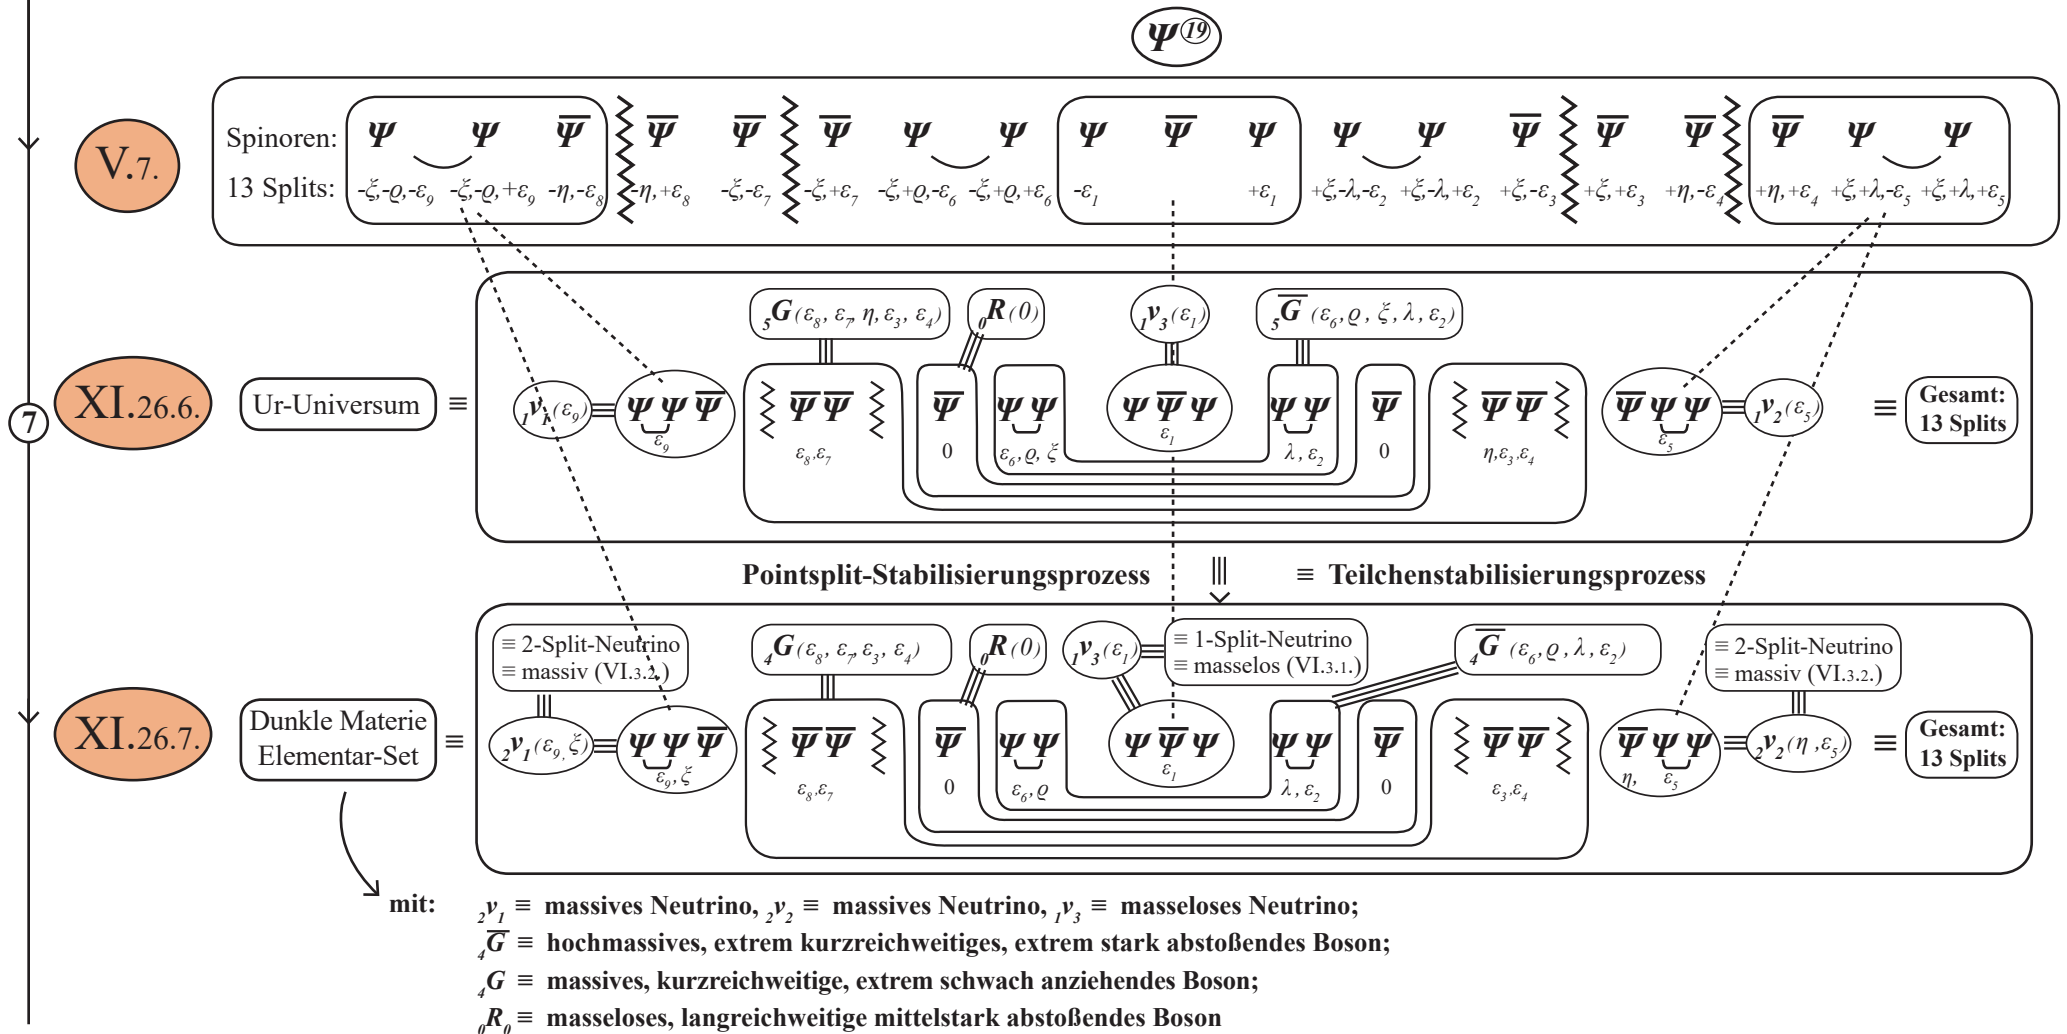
$\Psi^{19}$

V.7.

Spinoren: $\Psi$ $\Psi$ $\overline{\Psi}$ $\overline{\Psi}$ $\overline{\Psi}$ $\overline{\Psi}$ $\Psi$ $\Psi$ $\Psi$ $\overline{\Psi}$ $\Psi$ $\Psi$ $\Psi$ $\overline{\Psi}$ $\overline{\Psi}$ $\overline{\Psi}$ $\overline{\Psi}$ $\Psi$ $\Psi$

13 Splits: $-\xi,-\varrho,-\varepsilon_9$ $-\xi,-\varrho,+\varepsilon_9$ $-\eta,-\varepsilon_8$ $-\eta,+\varepsilon_8$ $-\xi,-\varepsilon_7$ $-\xi,+\varepsilon_7$ $-\xi,+\varrho,-\varepsilon_6$ $-\xi,+\varrho,+\varepsilon_6$ $-\varepsilon_1$ $+\varepsilon_1$ $+\xi,-\lambda,-\varepsilon_2$ $+\xi,-\lambda,+\varepsilon_2$ $+\xi,-\varepsilon_3$ $+\xi,+\varepsilon_3$ $+\eta,-\varepsilon_4$ $+\eta,+\varepsilon_4$ $+\xi,+\lambda,-\varepsilon_5$ $+\xi,+\lambda,+\varepsilon_5$

7

XI.26.6.

Ur-Universum ≡ $_1\nu_1(\varepsilon_9)$ $\Psi\Psi\overline{\Psi}$ $\varepsilon_9$ $_5G(\varepsilon_8, \varepsilon_7, \eta, \varepsilon_3, \varepsilon_4)$ $\overline{\Psi}\,\overline{\Psi}$ $\varepsilon_8,\varepsilon_7$ $_0R(0)$ $\overline{\Psi}$ 0 $\Psi\Psi$ $\varepsilon_6,\varrho,\xi$ $_1\nu_3(\varepsilon_1)$ $\Psi\overline{\Psi}\Psi$ $\varepsilon_1$ $_5\overline{G}(\varepsilon_6,\varrho,\xi,\lambda,\varepsilon_2)$ $\Psi\Psi$ $\lambda,\varepsilon_2$ $\overline{\Psi}$ 0 $\overline{\Psi}\,\overline{\Psi}$ $\eta,\varepsilon_3,\varepsilon_4$ $\overline{\Psi}\Psi\Psi$ $\varepsilon_5$ $_1\nu_2(\varepsilon_5)$ ≡ Gesamt: 13 Splits

Pointsplit-Stabilisierungsprozess ≡ Teilchenstabilisierungsprozess

XI.26.7.

Dunkle Materie Elementar-Set ≡ ≡ 2-Split-Neutrino ≡ massiv (VI.3.2.) $_2\nu_1(\varepsilon_9,\xi)$ $\Psi\Psi\overline{\Psi}$ $\varepsilon_9,\xi$ $_4G(\varepsilon_8, \varepsilon_7\,\varepsilon_3, \varepsilon_4)$ $\overline{\Psi}\,\overline{\Psi}$ $\varepsilon_8,\varepsilon_7$ $_0R(0)$ $\overline{\Psi}$ 0 $\Psi\Psi$ $\varepsilon_6,\varrho$ $_1\nu_3(\varepsilon_1)$ ≡ 1-Split-Neutrino ≡ masselos (VI.3.1.) $\Psi\overline{\Psi}\Psi$ $\varepsilon_1$ $_4\overline{G}(\varepsilon_6,\varrho,\lambda,\varepsilon_2)$ $\Psi\Psi$ $\lambda,\varepsilon_2$ $\overline{\Psi}$ 0 $\overline{\Psi}\,\overline{\Psi}$ $\varepsilon_3,\varepsilon_4$ ≡ 2-Split-Neutrino ≡ massiv (VI.3.2.) $\overline{\Psi}\Psi\Psi$ $\eta,$ $\varepsilon_5$ $_2\nu_2(\eta,\varepsilon_5)$ ≡ Gesamt: 13 Splits

mit: $_2\nu_1$ ≡ massives Neutrino, $_2\nu_2$ ≡ massives Neutrino, $_1\nu_3$ ≡ masseloses Neutrino;
$_4\overline{G}$ ≡ hochmassives, extrem kurzreichweitiges, extrem stark abstoßendes Boson;
$_4G$ ≡ massives, kurzreichweitige, extrem schwach anziehendes Boson;
$_0R_0$ ≡ masseloses, langreichweitige mittelstark abstoßendes Boson